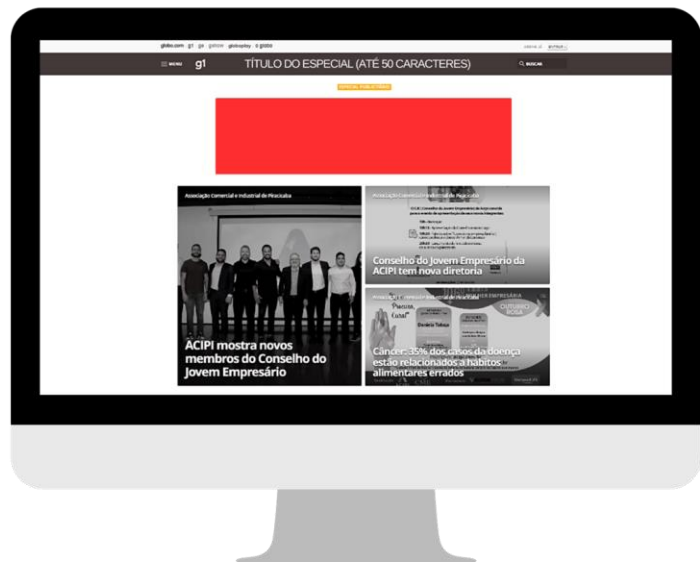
globo.com g1 ge gshow globoplay o globo

MENU g1 TÍTULO DO ESPECIAL (ATÉ 50 CARACTERES) BUSCAR

ESPECIAL PUBLICITÁRIO

Associação Comercial e Industrial de Piracicaba

ACIPI mostra novos membros do Conselho do Jovem Empresário

Associação Comercial e Industrial de Piracicaba

Conselho do Jovem Empresário da ACIPI tem nova diretoria

Associação Comercial e Industrial de Piracicaba

OUTUBRO ROSA

Câncer: 35% dos casos da doença estão relacionados a hábitos alimentares errados